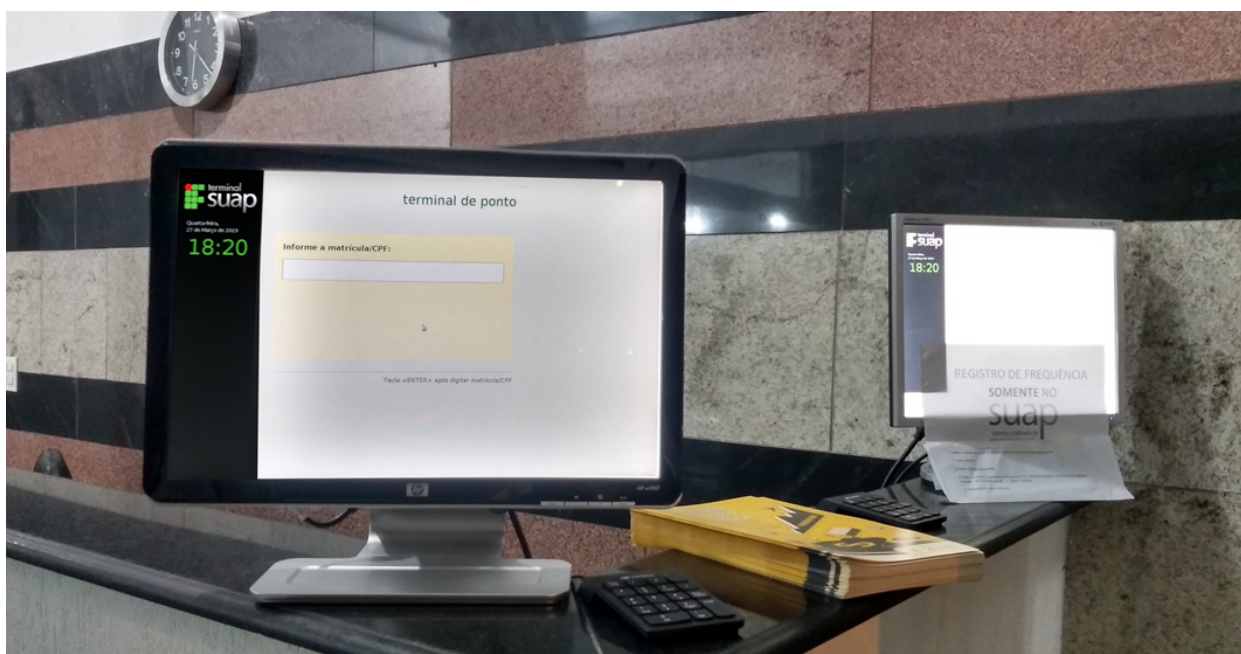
terminal suap

Quarta-feira, 27 de Março de 2019

18:20

terminal de ponto

Informe a matrícula/CPF:

Tecle «ENTER» após digitar matrícula/CPF

hp

terminal suap

18:20

REGISTRO DE FREQUÊNCIA SOMENTE NO suap